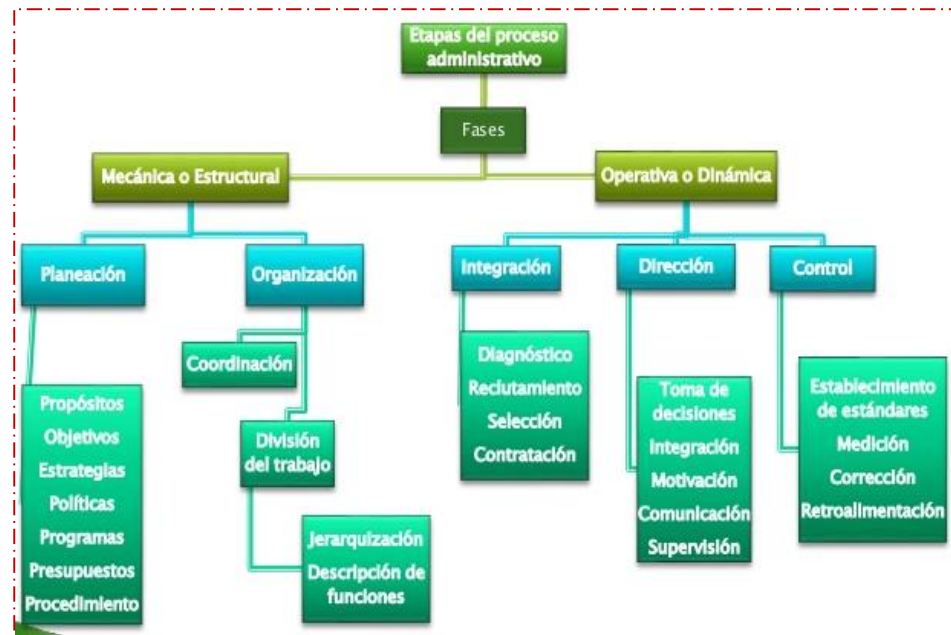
Etapas del proceso administrativo

Fases

Mecánica o Estructural

Operativa o Dinámica

Planeación

Organización

Integración

Dirección

Control

Coordinación

División del trabajo

Propósitos
Objetivos
Estrategias
Políticas
Programas
Presupuestos
Procedimiento

Jerarquización
Descripción de funciones

Diagnóstico
Reclutamiento
Selección
Contratación

Toma de decisiones
Integración
Motivación
Comunicación
Supervisión

Establecimiento de estándares
Medición
Corrección
Retroalimentación